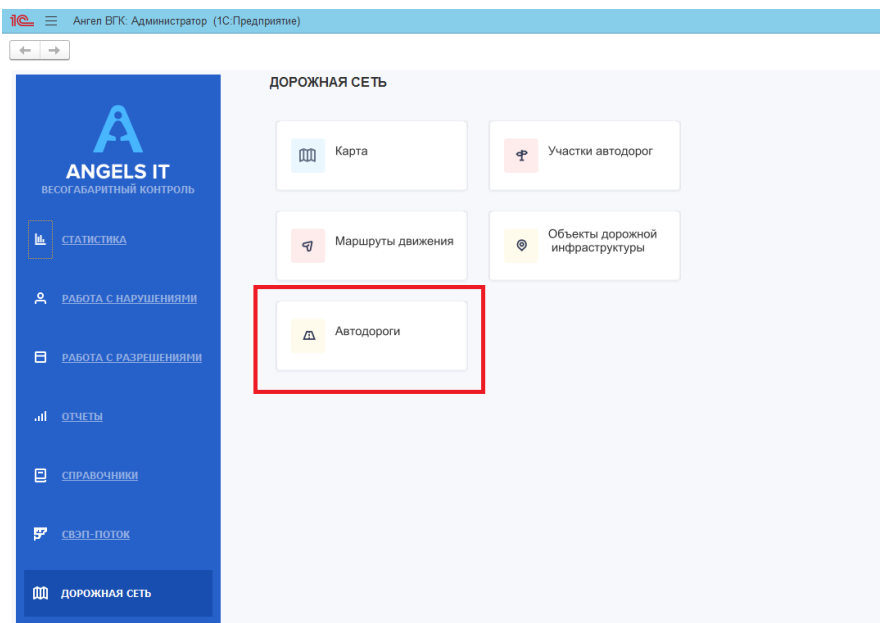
1С Ангел ВГК: Администратор (1С:Предприятие)

ANGELS IT
ВЕСОГАБАРИТНЫЙ КОНТРОЛЬ

СТАТИСТИКА

РАБОТА С НАРУШЕНИЯМИ

РАБОТА С РАЗРЕШЕНИЯМИ

ОТЧЕТЫ

СПРАВОЧНИКИ

СВЭП-ПОТОК

ДОРОЖНАЯ СЕТЬ

ДОРОЖНАЯ СЕТЬ

Карта

Участки автодорог

Маршруты движения

Объекты дорожной инфраструктуры

Автодороги